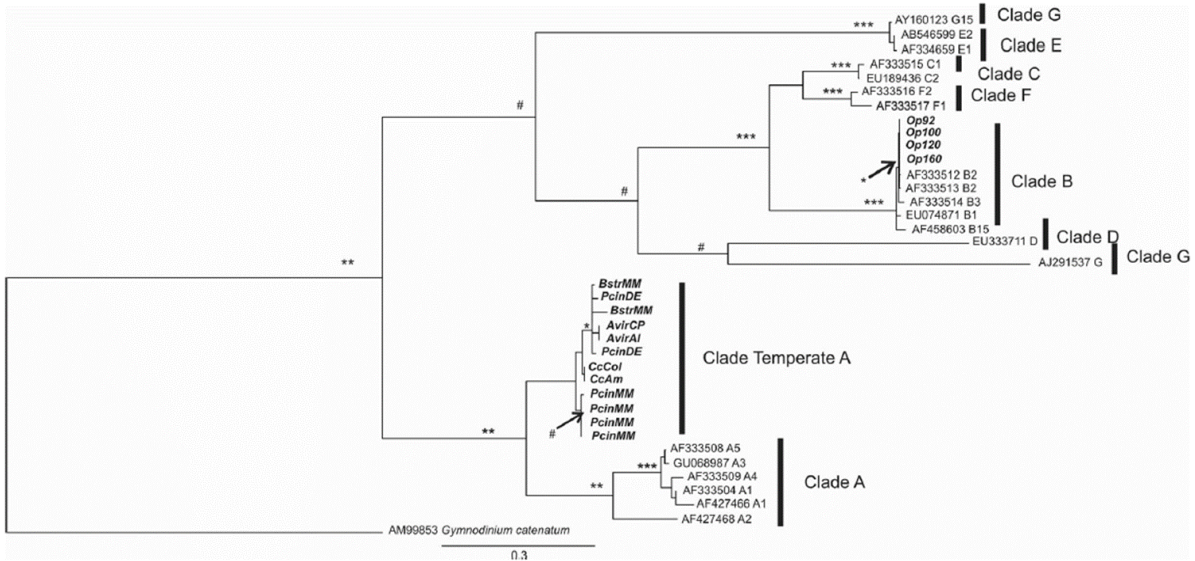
***
AY160123 G15
Clade G
AB546599 E2
AF334659 E1
Clade E
***
AF333515 C1
EU189436 C2
Clade C
#
***
AF333516 F2
AF333517 F1
Clade F
***
Op92
Op100
Op120
Op160
*
AF333512 B2
AF333513 B2
Clade B
#
***
AF333514 B3
EU074871 B1
AF458603 B15
#
EU333711 D
Clade D
AJ291537 G
Clade G
**
BstrMM
PcinDE
BstrMM
*
AvirCP
AvirAl
PcinDE
Clade Temperate A
CcCol
CcAm
PcinMM
PcinMM
#
PcinMM
**
PcinMM
***
AF333508 A5
GU068987 A3
AF333509 A4
**
AF333504 A1
AF427466 A1
Clade A
AF427468 A2
AM99853 Gymnodinium catenatum
0.3